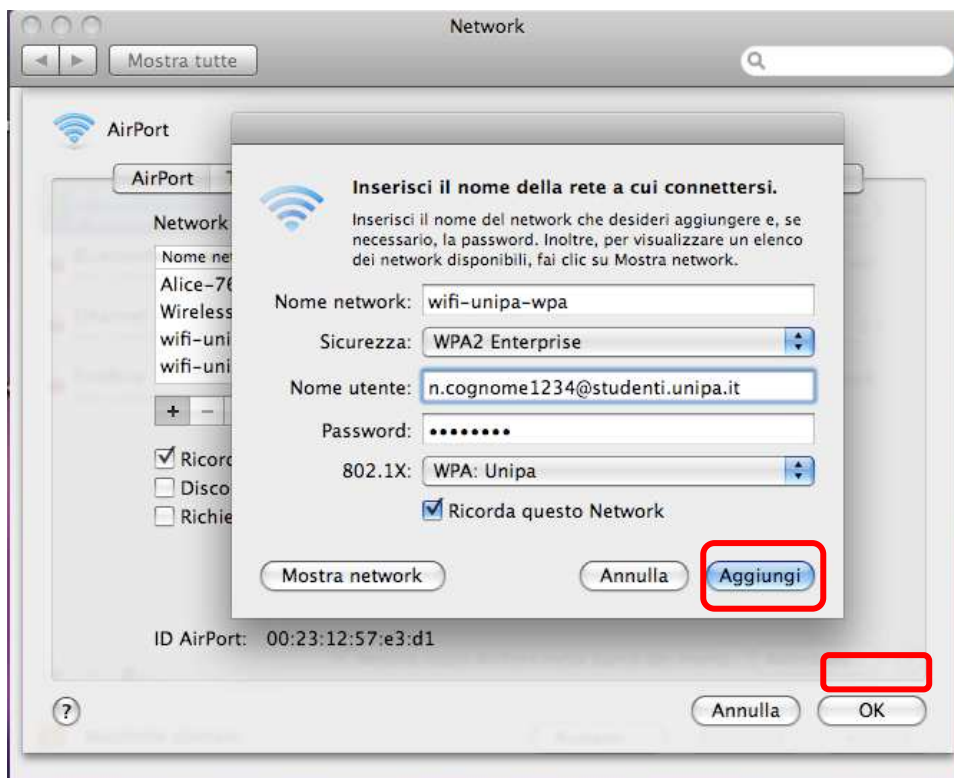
Network

Mostra tutte

AirPort

AirPort

Network

Nome ne

Alice-76

Wireless

wifi-uni

wifi-uni

+ −

Ricord

Disco

Richie

Inserisci il nome della rete a cui connettersi.

Inserisci il nome del network che desideri aggiungere e, se necessario, la password. Inoltre, per visualizzare un elenco dei network disponibili, fai clic su Mostra network.

Nome network: wifi-unipa-wpa

Sicurezza: WPA2 Enterprise

Nome utente: n.cognome1234@studenti.unipa.it

Password: ••••••••

802.1X: WPA: Unipa

Ricorda questo Network

Mostra network

Annulla

Aggiungi

ID AirPort: 00:23:12:57:e3:d1

?

Annulla

OK